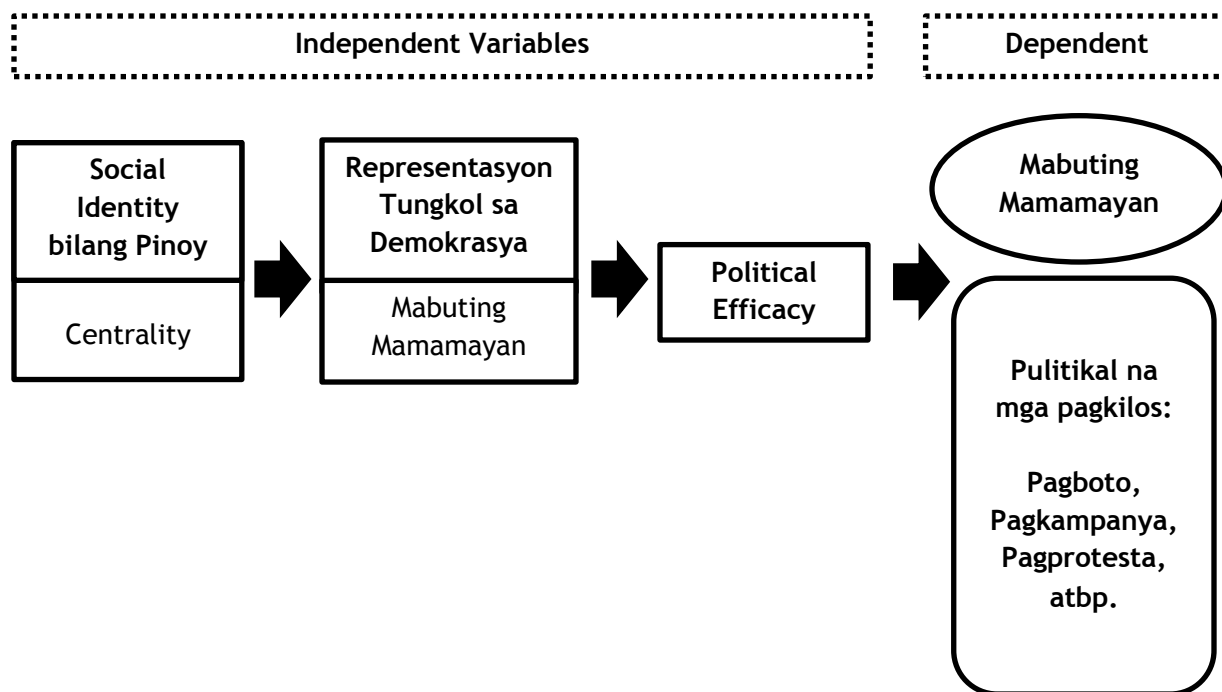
Independent Variables

Dependent

Social Identity bilang Pinoy

Centrality

Representasyon Tungkol sa Demokrasya

Mabuting Mamamayan

Political Efficacy

Mabuting Mamamayan

Pulitikal na mga pagkilos:

Pagboto, Pagkampanya, Pagprotesta, atbp.